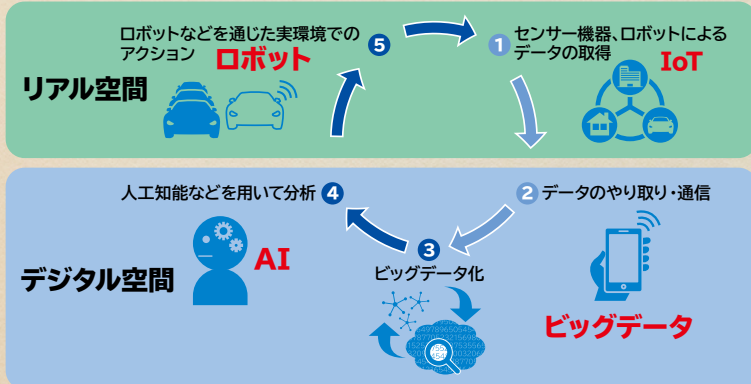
ロボットなどを通じた実環境でのアクション
ロボット
5
1 センサー機器、ロボットによるデータの取得
IoT
リアル空間

人工知能などを用いて分析 4
AI
2 データのやり取り・通信
3
ビッグデータ化
デジタル空間
ビッグデータ